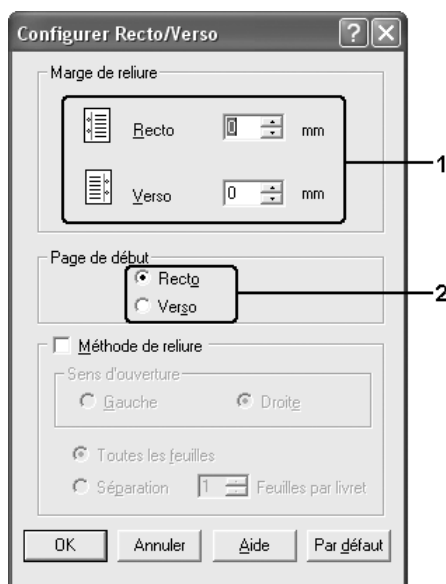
Configurer Recto/Verso

Marge de reliure

Recto 0 mm

Verso 0 mm

1

Page de début

Recto

Verso

2

Méthode de reliure

Sens d'ouverture

Gauche

Droite

Toutes les feuilles

Séparation 1 Feuilles par livret

OK

Annuler

Aide

Par défaut